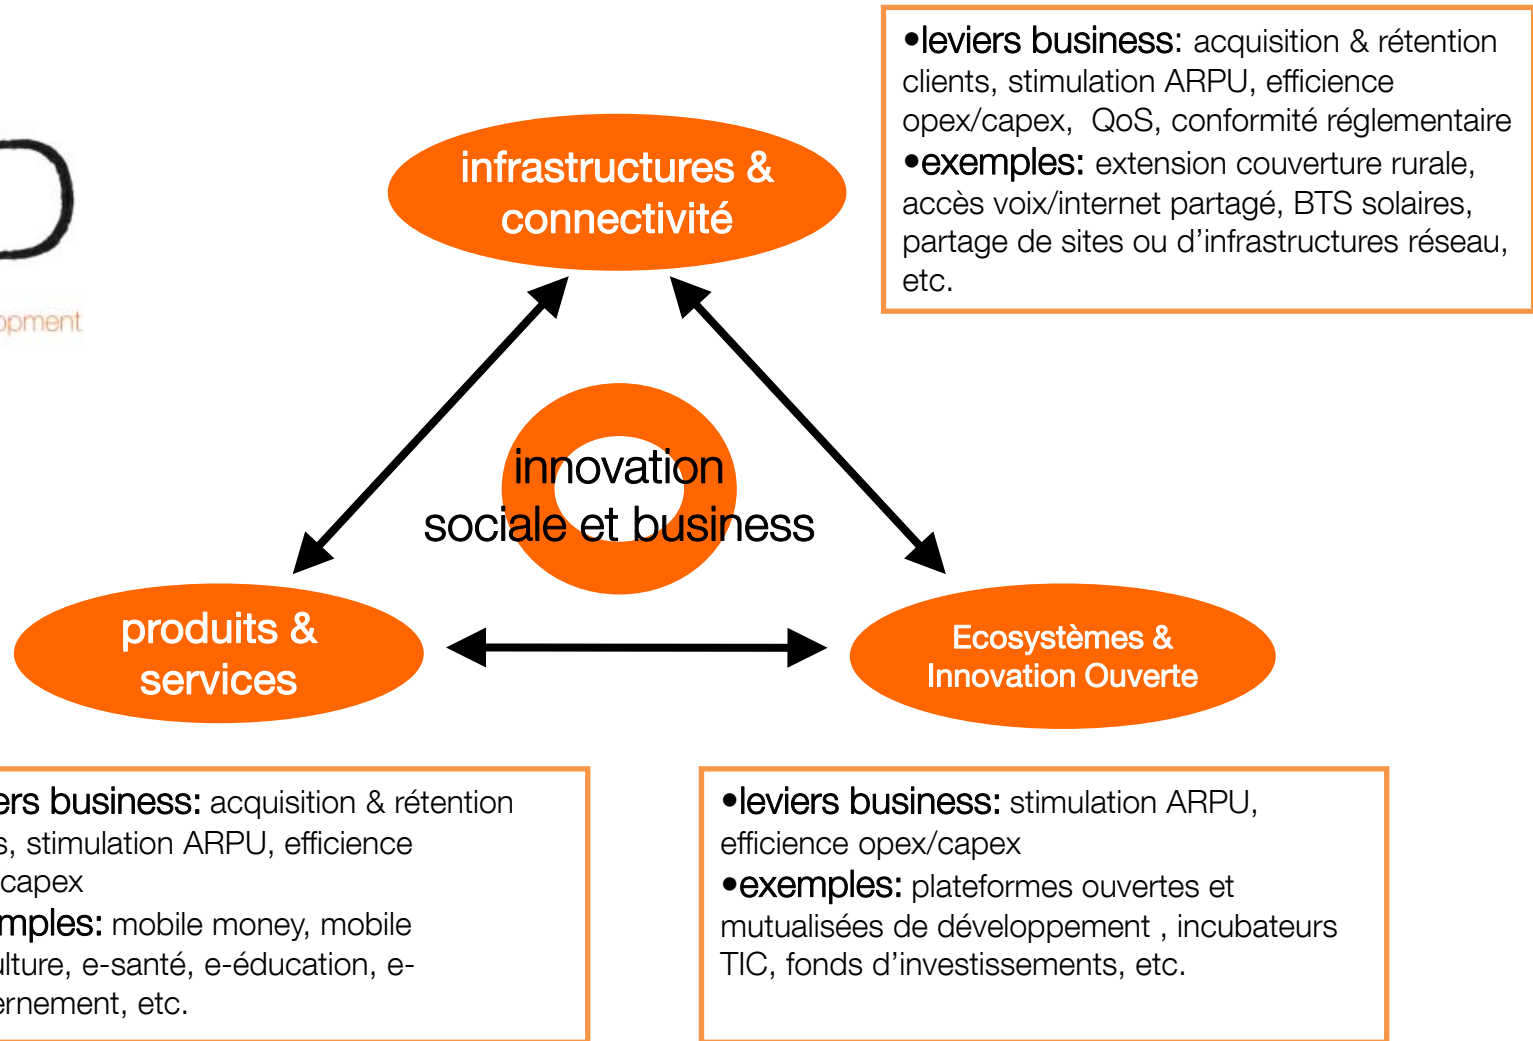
opment

•leviers business: acquisition & rétention clients, stimulation ARPU, efficience opex/capex, QoS, conformité réglementaire
•exemples: extension couverture rurale, accès voix/internet partagé, BTS solaires, partage de sites ou d'infrastructures réseau, etc.

infrastructures & connectivité

innovation sociale et business

produits & services

Ecosystèmes & Innovation Ouverte

ers business: acquisition & rétention s, stimulation ARPU, efficience capex
mples: mobile money, mobile lture, e-santé, e-éducation, e-ernement, etc.

•leviers business: stimulation ARPU, efficience opex/capex
•exemples: plateformes ouvertes et mutualisées de développement , incubateurs TIC, fonds d'investissements, etc.